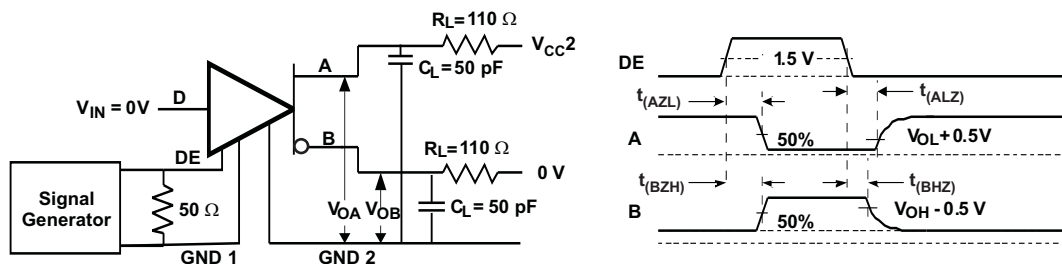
$R_L = 110\ \Omega$

$V_{CC}2$

A

$C_L = 50\ pF$

$V_{IN} = 0V$

D

DE

B

$R_L = 110\ \Omega$

0 V

Signal Generator

$50\ \Omega$

$V_{OA}$

$V_{OB}$

$C_L = 50\ pF$

GND 1

GND 2

DE

1.5 V

$t_{(AZL)}$

$t_{(ALZ)}$

A

50%

$V_{OL} + 0.5V$

$t_{(BZH)}$

$t_{(BHZ)}$

B

50%

$V_{OH} - 0.5\ V$